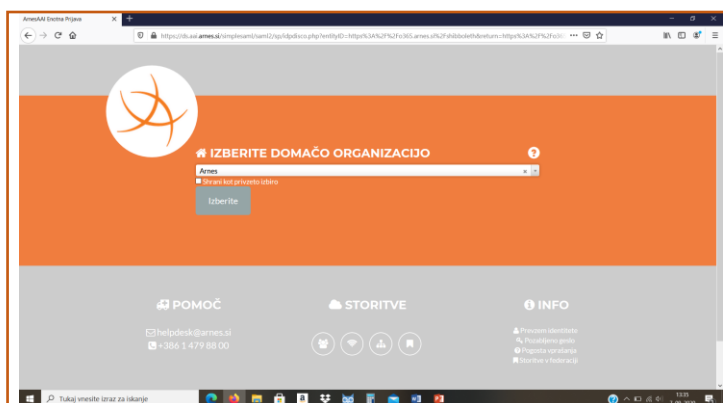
ArnesAAI Enotna Prijava

https://ds.aai.arnes.si/simplesaml/saml2/sp/idpdisco.php?entityID=https%3A%2F%2Fo365.arnes.si%2Fshibboleth&return=https%3A%2F%2Fo

IZBERITE DOMAČO ORGANIZACIJO

Arnes

Shrani kot privzeto izbiro

Izberite

POMOČ

helpdesk@arnes.si

+386 1 479 88 00

STORITVE

INFO

Preverim identiteto

Pozabljeno geslo

Pogosta vprašanja

Storitve v federaciji

Tukaj vnesite izraz za iskanje

13:33